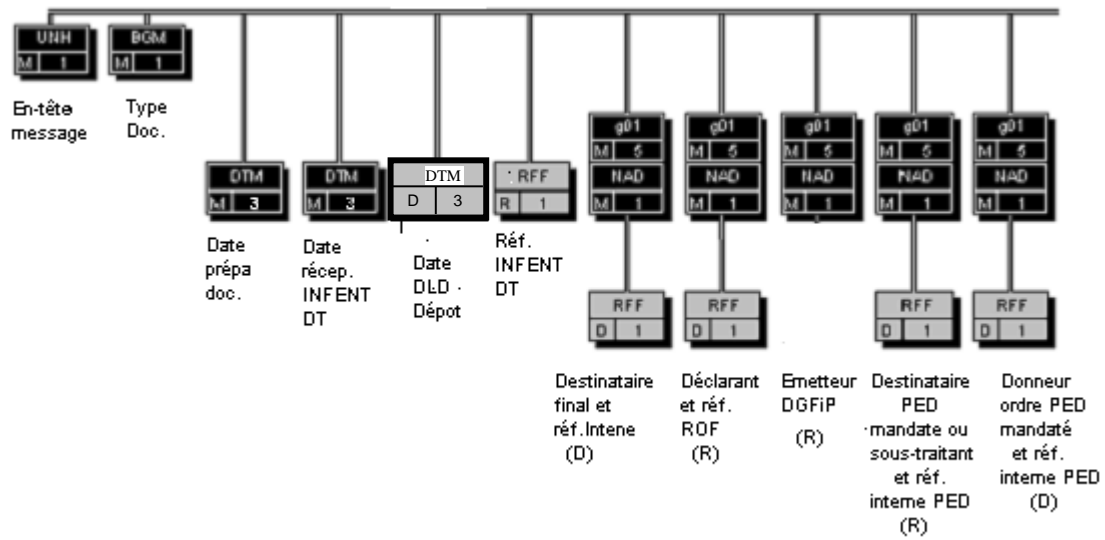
UNH
M 1

BGM
M 1

En-tête message

Type Doc.

DTM
M 3

Date prépa doc.

DTM
M 3

Date récep. INFENT DT

DTM
D 3

Date DLD · Dépot

RFF
R 1

Réf. INFENT DT

g01
M 5
NAD
M 1
RFF
D 1

Destinataire final et réf.Intene (D)

g01
M 5
NAD
M 1
RFF
D 1

Déclarant et réf. ROF (R)

g01
M 5
NAD
M 1

Emetteur DGFiP (R)

g01
M 5
NAD
M 1
RFF
D 1

Destinataire PED mandate ou sous-traitant et réf. interne PED (R)

g01
M 5
NAD
M 1
RFF
D 1

Donneur ordre PED mandaté et réf. interne PED (D)